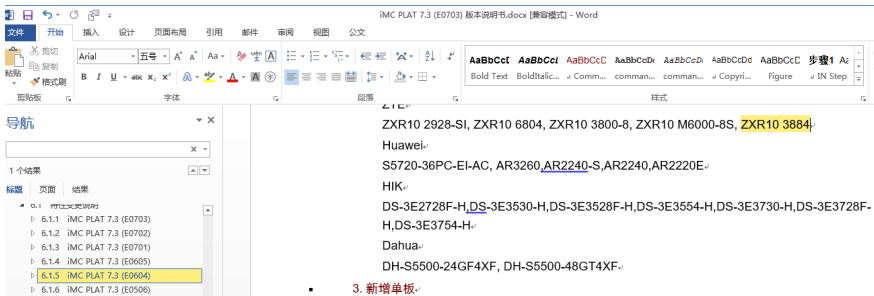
iMC PLAT 7.3 (E0703) 版本说明书.docx [兼容模式] - Word

文件 开始 插入 设计 页面布局 引用 邮件 审阅 视图 公文

剪切 复制 格式刷 粘贴 剪贴板
Arial 五号 字体
段落
AaBbCcI Bold Text
AaBbCcI BoldItalic...
AaBbCcC Comm...
AaBbCcDc comman...
AaBbCcDc comman...
AaBbCcDd Copyri...
AaBbCcD Figure
步骤1 IN Step
样式

导航
1 个结果
标题 页面 结果
6.1 特性变更说明
6.1.1 iMC PLAT 7.3 (E0703)
6.1.2 iMC PLAT 7.3 (E0702)
6.1.3 iMC PLAT 7.3 (E0701)
6.1.4 iMC PLAT 7.3 (E0605)
6.1.5 iMC PLAT 7.3 (E0604)
6.1.6 iMC PLAT 7.3 (E0506)

ZTE
ZXR10 2928-SI, ZXR10 6804, ZXR10 3800-8, ZXR10 M6000-8S, ZXR10 3884
Huawei
S5720-36PC-EI-AC, AR3260,AR2240-S,AR2240,AR2220E
HIK
DS-3E2728F-H,DS-3E3530-H,DS-3E3528F-H,DS-3E3554-H,DS-3E3730-H,DS-3E3728F-H,DS-3E3754-H
Dahua
DH-S5500-24GF4XF, DH-S5500-48GT4XF
3. 新增单板